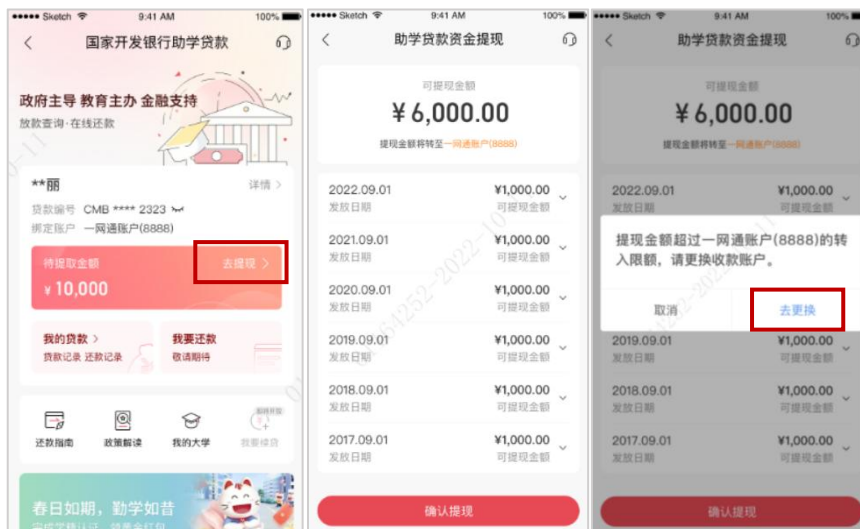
••••• Sketch 9:41 AM 100%

国家开发银行助学贷款

政府主导 教育主办 金融支持
放款查询·在线还款

**丽 详情 >
贷款编号 CMB **** 2323
绑定账户 一网通账户(8888)

待提取金额 去提现 >
¥ 10,000

我的贷款 >
贷款记录 还款记录

我要还款
敬请期待

还款指南 政策解读 我的大学 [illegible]

春日如期，勤学如昔
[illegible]

••••• Sketch 9:41 AM 100%

助学贷款资金提现

可提现金额
¥ 6,000.00
提现金额将转至一网通账户(8888)

2022.09.01 ¥1,000.00
发放日期 可提现金额

2021.09.01 ¥1,000.00
发放日期 可提现金额

2020.09.01 ¥1,000.00
发放日期 可提现金额

2019.09.01 ¥1,000.00
发放日期 可提现金额

2018.09.01 ¥1,000.00
发放日期 可提现金额

2017.09.01 ¥1,000.00
发放日期 可提现金额

确认提现

••••• Sketch 9:41 AM 100%

助学贷款资金提现

可提现金额
¥ 6,000.00
提现金额将转至一网通账户(8888)

2022.09.01 ¥1,000.00
发放日期 可提现金额

提现金额超过一网通账户(8888)的转入限额，请更换收款账户。

取消 去更换

2019.09.01 ¥1,000.00
发放日期 可提现金额

2018.09.01 ¥1,000.00
发放日期 可提现金额

2017.09.01 ¥1,000.00
发放日期 可提现金额

确认提现